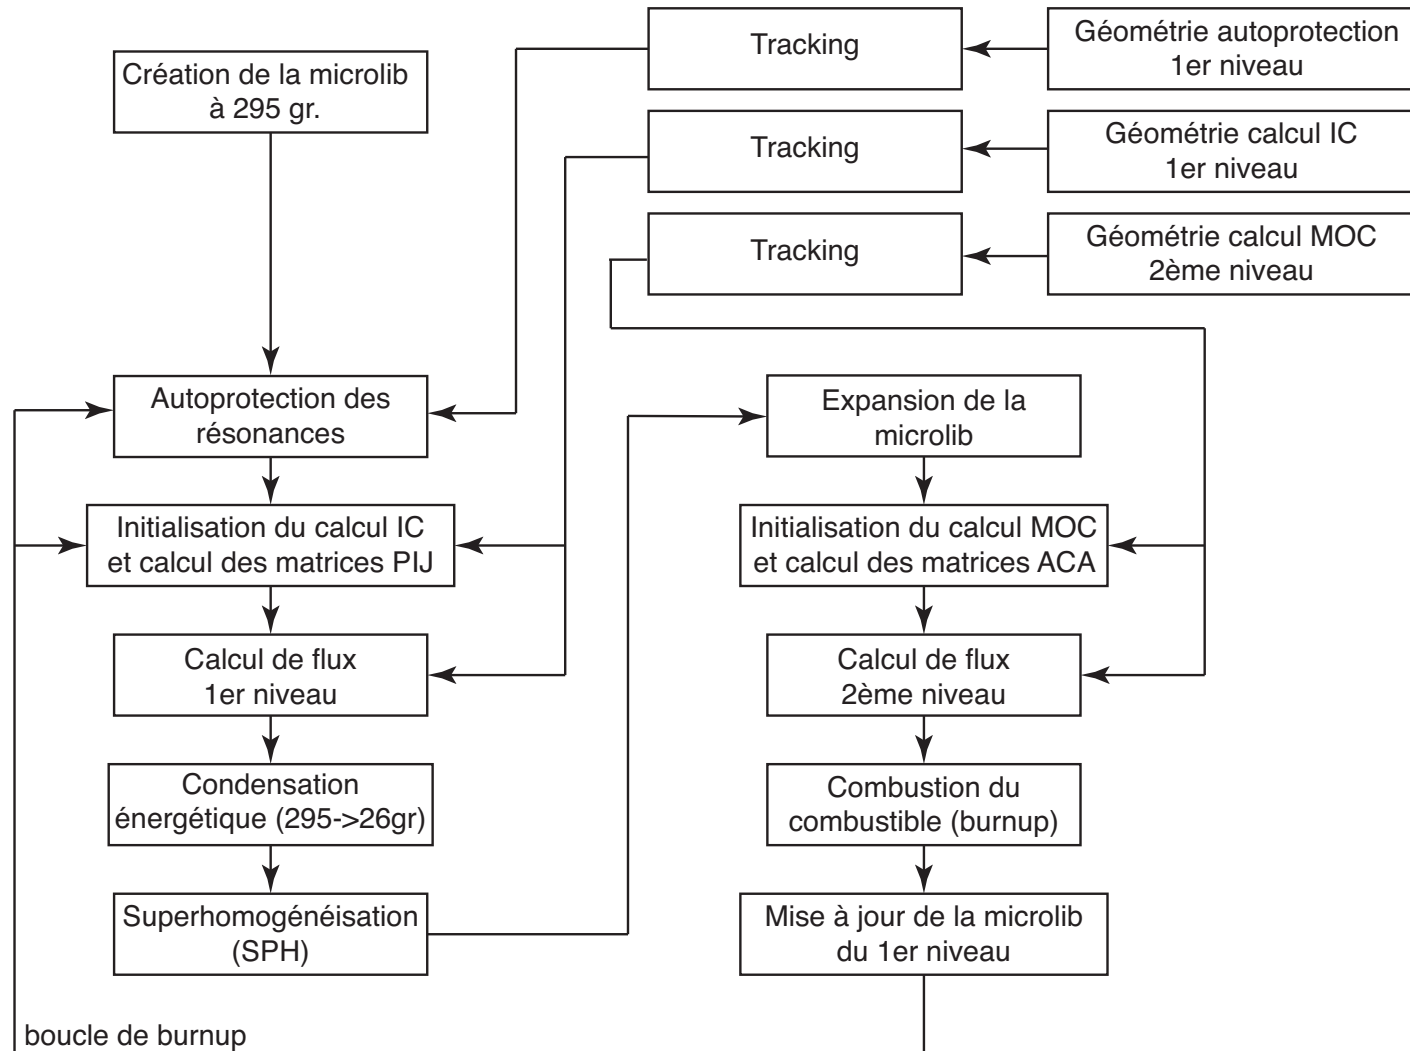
Tracking

Géométrie autoprotection
1er niveau

Création de la microlib
à 295 gr.

Tracking

Géométrie calcul IC
1er niveau

Tracking

Géométrie calcul MOC
2ème niveau

Autoprotection des
résonances

Expansion de la
microlib

Initialisation du calcul IC
et calcul des matrices PIJ

Initialisation du calcul MOC
et calcul des matrices ACA

Calcul de flux
1er niveau

Calcul de flux
2ème niveau

Condensation
énergétique (295->26gr)

Combustion du
combustible (burnup)

Superhomogénéisation
(SPH)

Mise à jour de la microlib
du 1er niveau

boucle de burnup